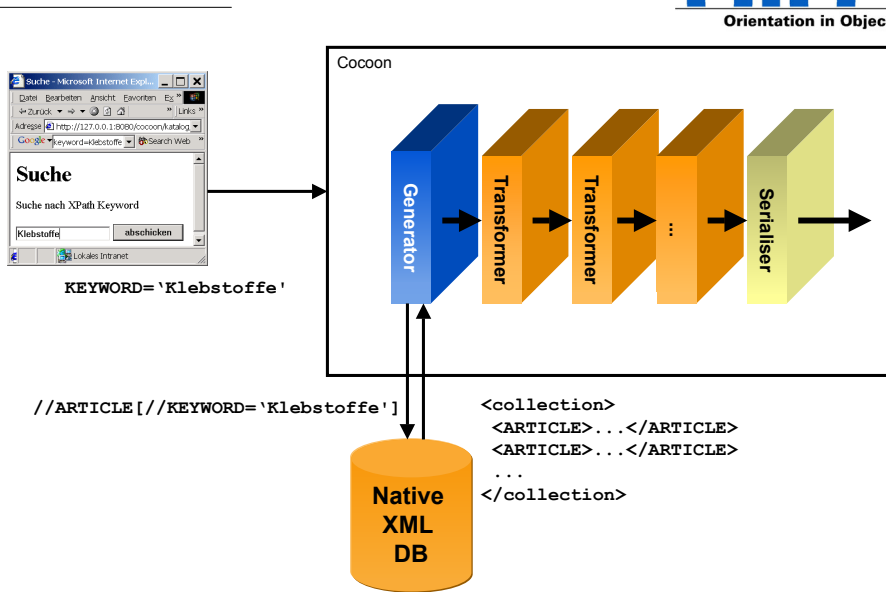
Orientation in Objec

Suche - Microsoft Internet Expl...

Datei Bearbeiten Ansicht Favoriten Ex »

Zurück » Links »

Adresse http://127.0.0.1:8080/cocoon/katalog

Google keyword=klebstoffe Search Web »

Suche

Suche nach XPath Keyword

Klebstoffe abschicken

Lokales Intranet

KEYWORD='Klebstoffe'

Cocoon

Generator

Transformer

Transformer

...

Serialiser

//ARTICLE[//KEYWORD='Klebstoffe']

<collection>
<ARTICLE>...</ARTICLE>
<ARTICLE>...</ARTICLE>
...
</collection>

Native XML DB